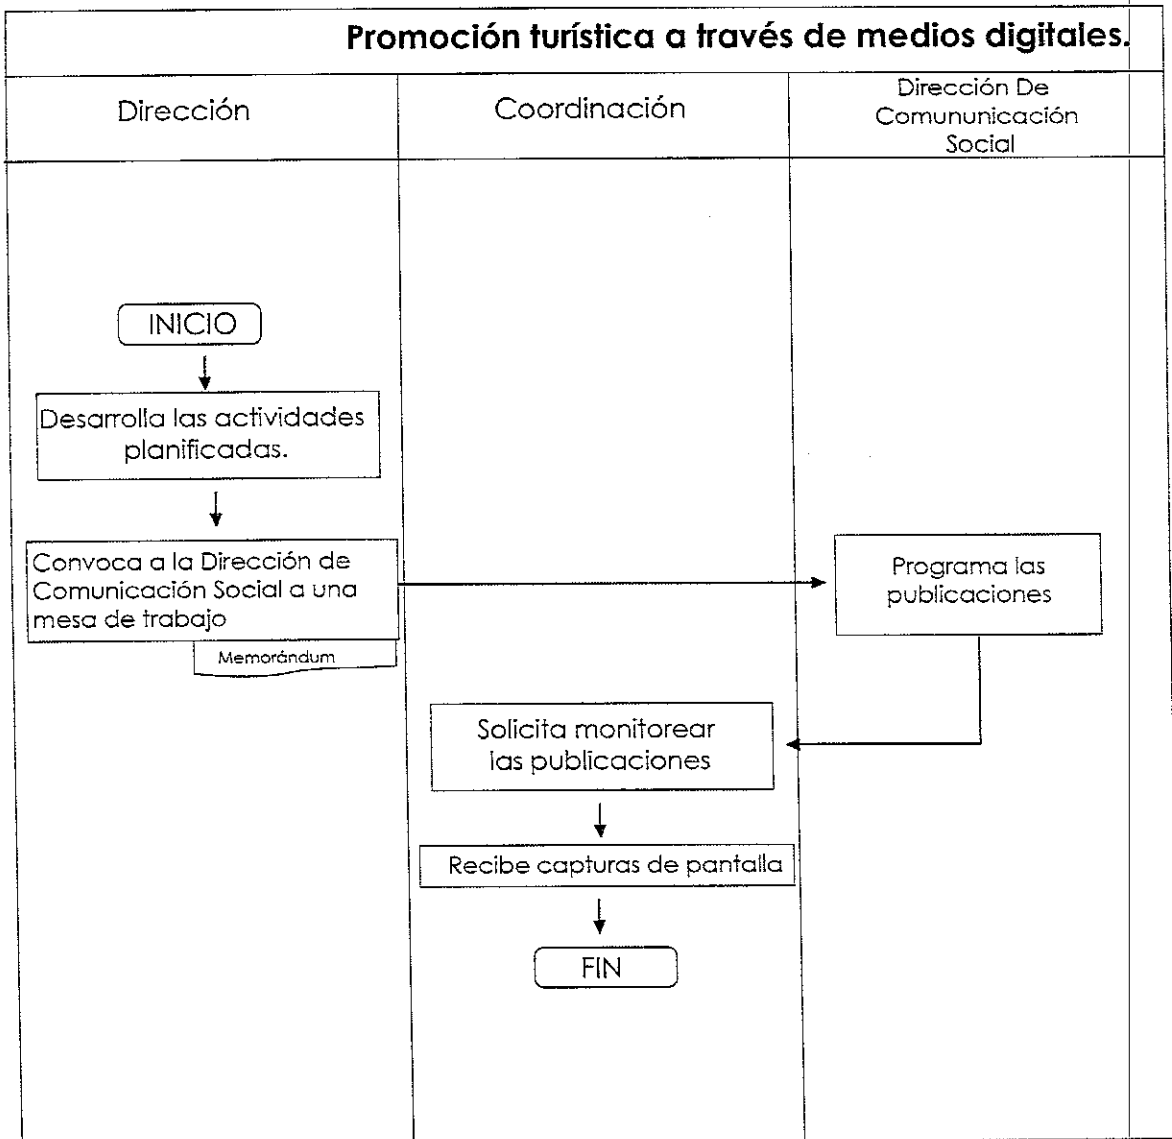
Promoción turística a través de medios digitales.

Dirección

Coordinación

Dirección De Comununicación Social

INICIO

Desarrolla las actividades planificadas.

Convoca a la Dirección de Comunicación Social a una mesa de trabajo

Memorándum

Programa las publicaciones

Solicita monitorear las publicaciones

Recibe capturas de pantalla

FIN